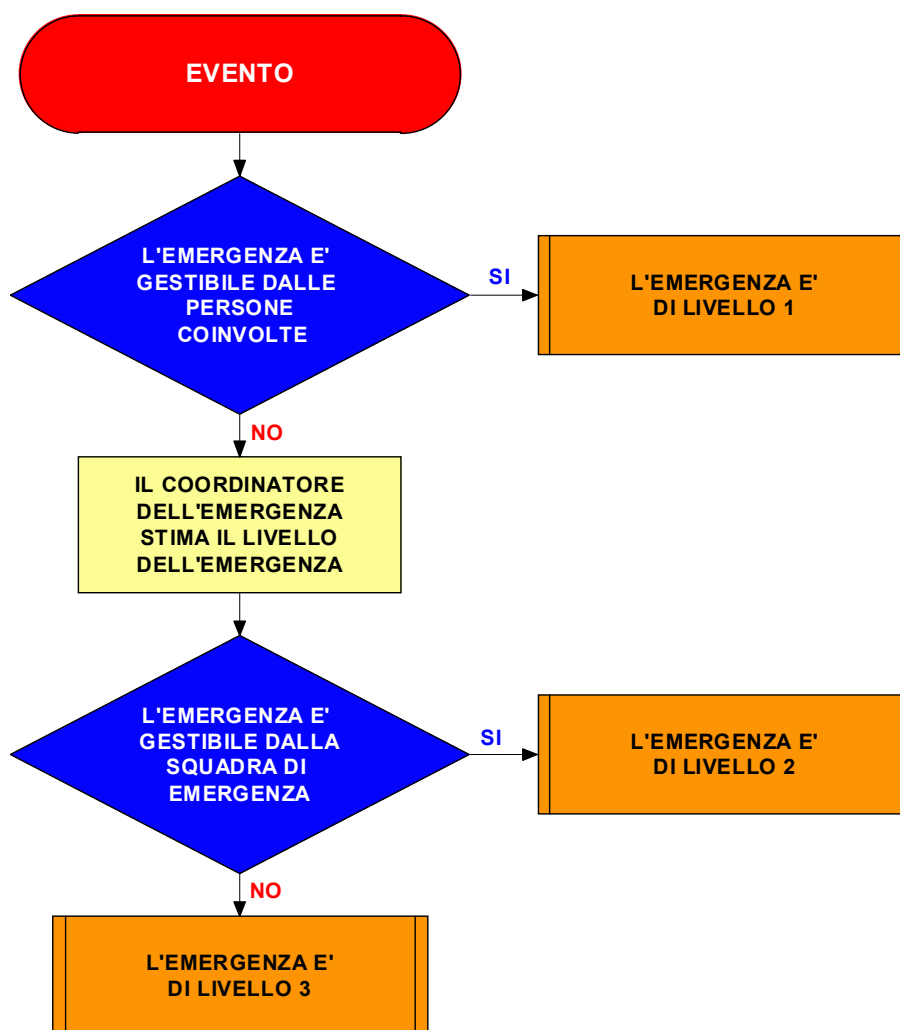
EVENTO

L'EMERGENZA E' GESTIBILE DALLE PERSONE COINVOLTE

SI

L'EMERGENZA E' DI LIVELLO 1

NO

IL COORDINATORE DELL'EMERGENZA STIMA IL LIVELLO DELL'EMERGENZA

L'EMERGENZA E' GESTIBILE DALLA SQUADRA DI EMERGENZA

SI

L'EMERGENZA E' DI LIVELLO 2

NO

L'EMERGENZA E' DI LIVELLO 3